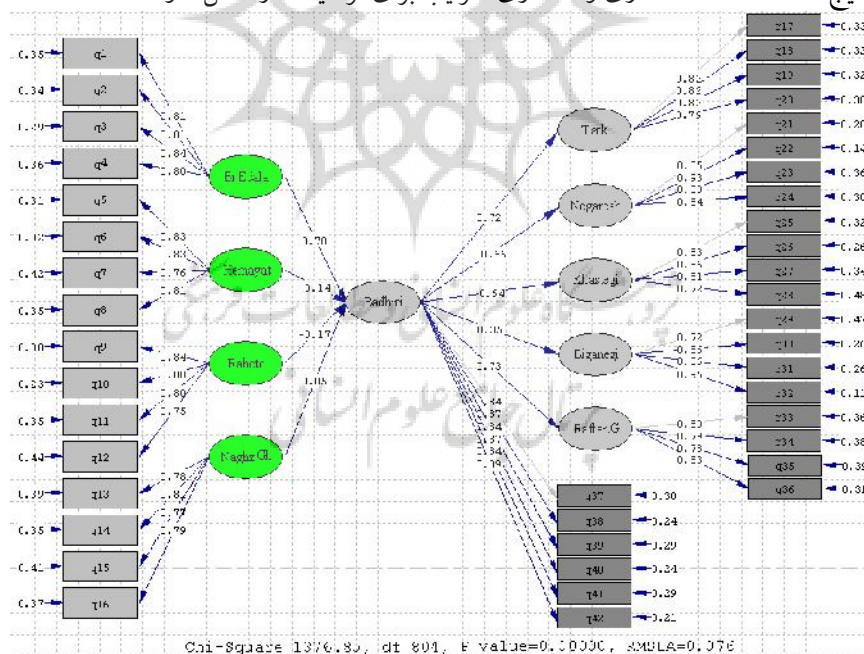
0.35 q1
0.34 q2
0.30 q3
0.36 q4
0.32 q5
0.12 q6
0.43 q7
0.35 q8
0.30 q9
0.53 q10
0.35 q11
0.44 q12
0.39 q13
0.35 q14
0.42 q15
0.37 q16

0.82
0.80
0.84
0.80
0.83
0.83
0.76
0.81
0.84
0.80
0.80
0.75
0.78
0.8
0.77
0.79

EtElaat
Hamgrai
Rahbar
NaghsG

0.30
0.14
-0.17
0.05

Padhiri

0.72
0.55
0.54
0.56
0.73
0.84
0.87
0.84
0.87
0.84
0.79

Tark
Negaresh
Khelaghiat
Dtganeg
RaftarG

0.82
0.82
0.82
0.79
0.75
0.83
0.83
0.84
0.53
0.51
0.51
0.72
0.72
0.53
0.53
0.55
0.53
0.54
0.75
0.53

q17 0.33
q18 0.33
q19 0.32
q20 0.00
q21 0.20
q22 0.13
q23 0.36
q24 0.30
q25 0.32
q26 0.26
q27 0.34
q28 0.48
q29 0.44
q30 0.20
q31 0.26
q32 0.13
q33 0.36
q34 0.38
q35 0.39
q36 0.31

q37 0.30
q38 0.24
q39 0.29
q40 0.34
q41 0.39
q42 0.21

Chi-Square 1376.85, df 804, P value=0.00000, RMSEA=0.076